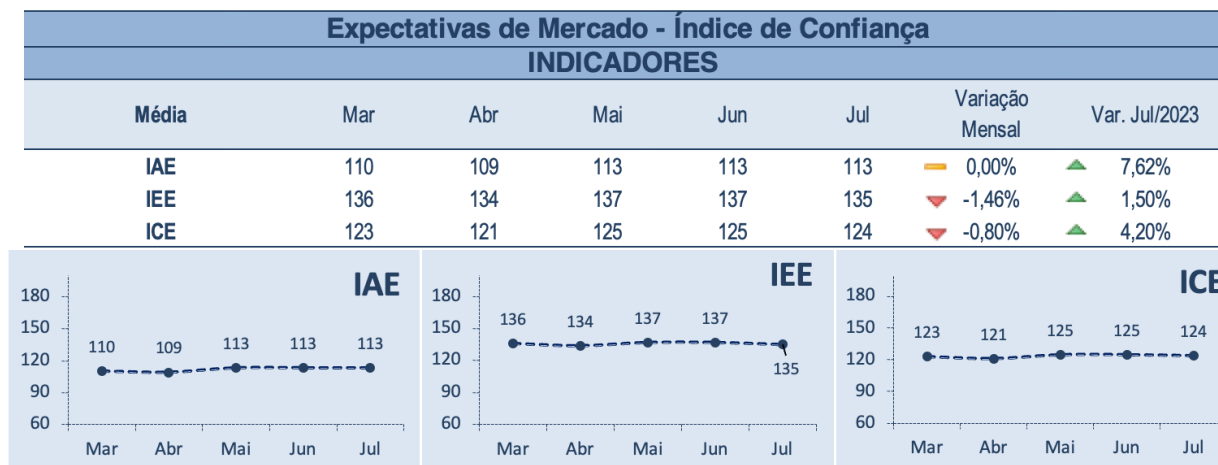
Expectativas de Mercado - Índice de Confiança

INDICADORES

| Média | Mar | Abr | Mai | Jun | Jul | Variação Mensal | Var. Jul/2023 |
|---|---|---|---|---|---|---|---|
| IAE | 110 | 109 | 113 | 113 | 113 | 0,00% | 7,62% |
| IEE | 136 | 134 | 137 | 137 | 135 | -1,46% | 1,50% |
| ICE | 123 | 121 | 125 | 125 | 124 | -0,80% | 4,20% |

IAE
180
150
120
90
60
110 109 113 113 113
Mar Abr Mai Jun Jul

IEE
180
150
120
90
60
136 134 137 137 135
Mar Abr Mai Jun Jul

ICE
180
150
120
90
60
123 121 125 125 124
Mar Abr Mai Jun Jul